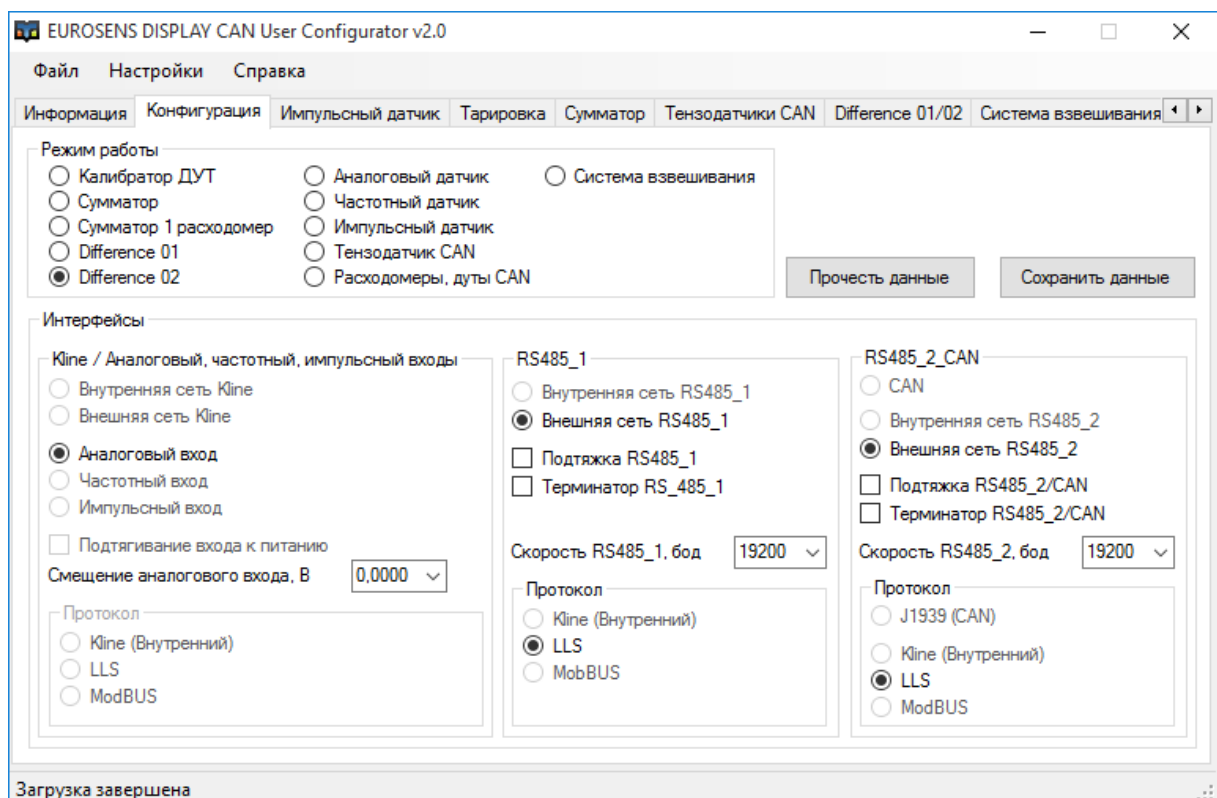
EUROSENS DISPLAY CAN User Configurator v2.0

Файл Настройки Справка

Информация Конфигурация Импульсный датчик Тарировка Сумматор Тензодатчики CAN Difference 01/02 Система взвешивания

Режим работы
Калибратор ДУТ
Сумматор
Сумматор 1 расходомер
Difference 01
Difference 02
Аналоговый датчик
Частотный датчик
Импульсный датчик
Тензодатчик CAN
Расходомеры, дуты CAN
Система взвешивания

Прочесть данные
Сохранить данные

Интерфейсы

Kline / Аналоговый, частотный, импульсный входы
Внутренняя сеть Kline
Внешняя сеть Kline
Аналоговый вход
Частотный вход
Импульсный вход
Подтягивание входа к питанию
Смещение аналогового входа, В 0,0000
Протокол
Kline (Внутренний)
LLS
ModBUS

RS485_1
Внутренняя сеть RS485_1
Внешняя сеть RS485_1
Подтяжка RS485_1
Терминатор RS_485_1
Скорость RS485_1, бод 19200
Протокол
Kline (Внутренний)
LLS
MobBUS

RS485_2_CAN
CAN
Внутренняя сеть RS485_2
Внешняя сеть RS485_2
Подтяжка RS485_2/CAN
Терминатор RS485_2/CAN
Скорость RS485_2, бод 19200
Протокол
J1939 (CAN)
Kline (Внутренний)
LLS
ModBUS

Загрузка завершена